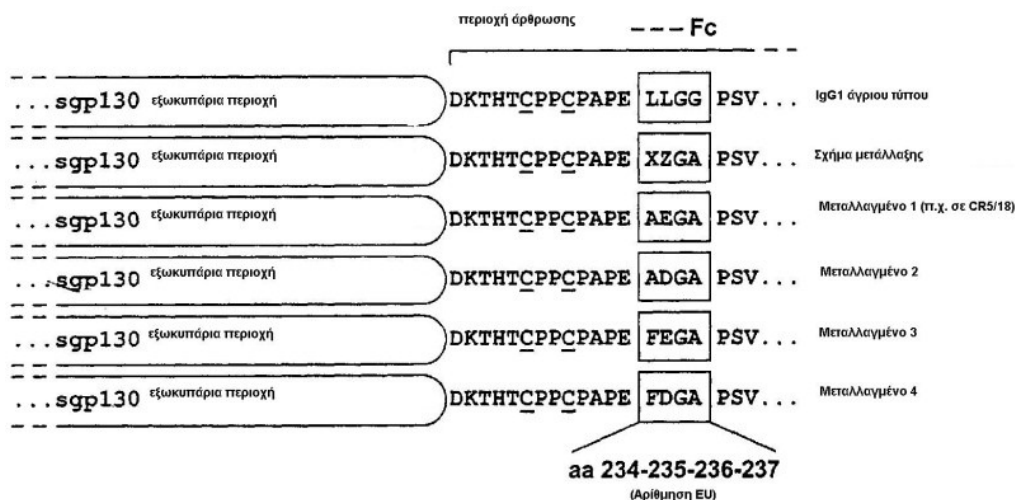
περιοχή άρθρωσης

Fc

...sgp130 εξωκυττάρια περιοχή DKTHTCPPCPAPE LLGG PSV... IgG1 άγριου τύπου

...sgp130 εξωκυττάρια περιοχή DKTHTCPPCPAPE XZGA PSV... Σχήμα μετάλλαξης

...sgp130 εξωκυττάρια περιοχή DKTHTCPPCPAPE AEGA PSV... Μεταλλαγμένο 1 (π.χ. σε CR5/18)

...sgp130 εξωκυττάρια περιοχή DKTHTCPPCPAPE ADGA PSV... Μεταλλαγμένο 2

...sgp130 εξωκυττάρια περιοχή DKTHTCPPCPAPE FEGA PSV... Μεταλλαγμένο 3

...sgp130 εξωκυττάρια περιοχή DKTHTCPPCPAPE FDGA PSV... Μεταλλαγμένο 4

aa 234-235-236-237
(Αρίθμηση EU)